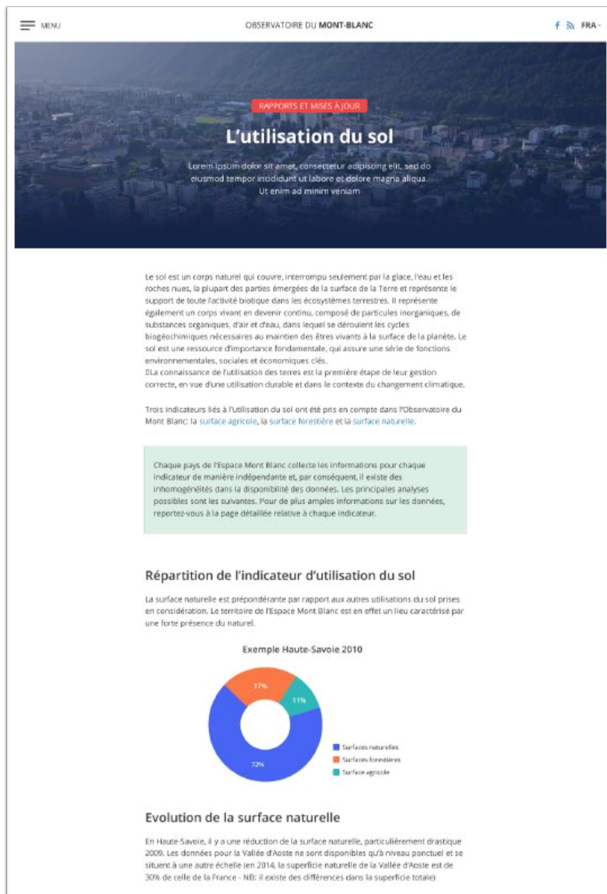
MENU

OBSERVATOIRE DU MONT-BLANC

FRA

RAPPORTS ET MISES À JOUR

L'utilisation du sol

Lorem ipsum dolor sit amet, consectetur adipiscing elit, sed do eiusmod tempor incididunt ut labore et dolore magna aliqua. Ut enim ad minim veniam

Le sol est un corps naturel qui couvre, interrompu seulement par la glace, l'eau et les roches nues, la plupart des parties émergées de la surface de la Terre et représente le support de toute l'activité biotique dans les écosystèmes terrestres. Il représente également un corps vivant en devenir continu, composé de particules inorganiques, de substances organiques, d'air et d'eau, dans lequel se déroulent les cycles biogéochimiques nécessaires au maintien des êtres vivants à la surface de la planète. Le sol est une ressource d'importance fondamentale, qui assure une série de fonctions environnementales, sociales et économiques clés.
La connaissance de l'utilisation des terres est la première étape de leur gestion correcte, en vue d'une utilisation durable et dans le contexte du changement climatique.

Trois indicateurs liés à l'utilisation du sol ont été pris en compte dans l'Observatoire du Mont Blanc: la surface agricole, la surface forestière et la surface naturelle.

Chaque pays de l'Espace Mont Blanc collecte les informations pour chaque indicateur de manière indépendante et, par conséquent, il existe des inhomogénéités dans la disponibilité des données. Les principales analyses possibles sont les suivantes. Pour de plus amples informations sur les données, reportez-vous à la page détaillée relative à chaque indicateur.

Répartition de l'indicateur d'utilisation du sol

La surface naturelle est prépondérante par rapport aux autres utilisations du sol prises en considération. Le territoire de l'Espace Mont Blanc est en effet un lieu caractérisé par une forte présence du naturel.

Exemple Haute-Savoie 2010

17%
11%
72%

Surfaces naturelles
Surfaces forestières
Surface agricole

Evolution de la surface naturelle

En Haute-Savoie, il y a une réduction de la surface naturelle, particulièrement drastique 2009. Les données pour la Vallée d'Aoste ne sont disponibles qu'à niveau ponctuel et se situent à une autre échelle (en 2014, la superficie naturelle de la Vallée d'Aoste est de 30% de celle de la France - NB: il existe des différences dans la superficie totale)